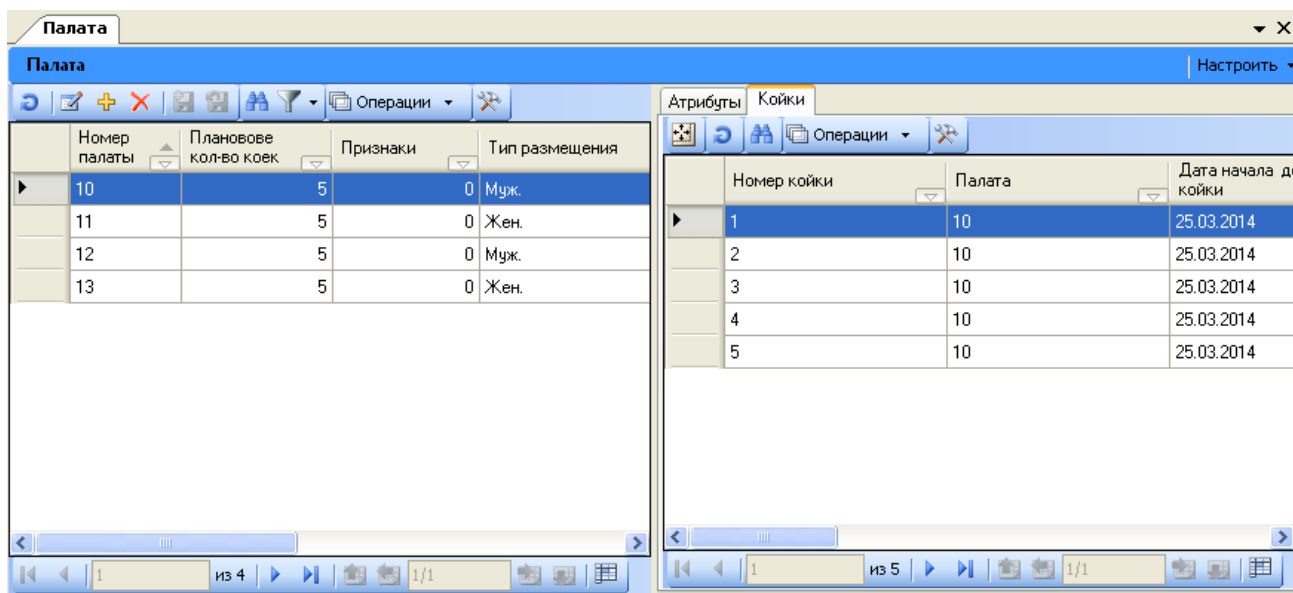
Палата

Палата

Настроить

Операции

| Номер палаты | Плановове кол-во коек | Признаки | Тип размещения |
|---|---|---|---|
| 10 | 5 | 0 | Муж. |
| 11 | 5 | 0 | Жен. |
| 12 | 5 | 0 | Муж. |
| 13 | 5 | 0 | Жен. |

1 из 4 1/1

Атрибуты Койки

Операции

| Номер койки | Палата | Дата начала д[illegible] койки |
|---|---|---|
| 1 | 10 | 25.03.2014 |
| 2 | 10 | 25.03.2014 |
| 3 | 10 | 25.03.2014 |
| 4 | 10 | 25.03.2014 |
| 5 | 10 | 25.03.2014 |

1 из 5 1/1